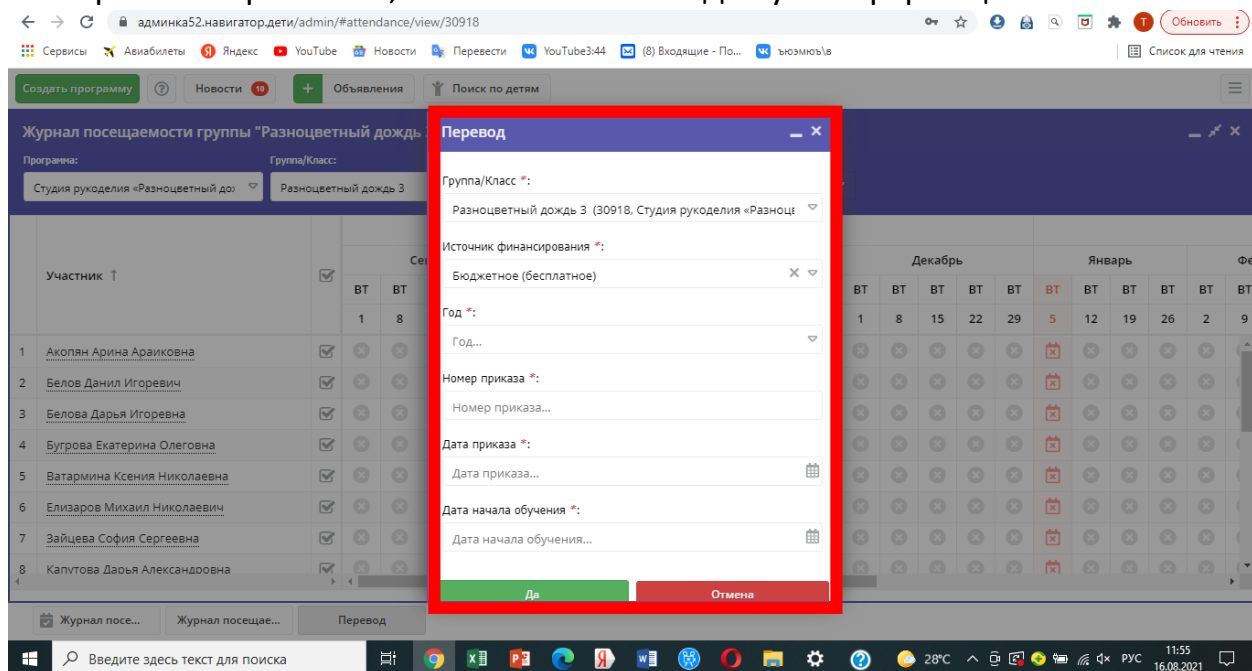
админка52.навигатор.дети/admin/#attendance/view/30918

Обновить

Сервисы Авиабилеты Яндекс YouTube Новости Перевести YouTube3:44 (8) Входящие - По... ъюэмюъ\в

Список для чтения

Создать программу Новости 10 Объявления Поиск по детям

Журнал посещаемости группы "Разноцветный дождь

Программа: Группа/Класс:

Студия рукоделия «Разноцветный до Разноцветный дождь 3

Участник ↑

Декабрь Январь

ВТ ВТ ВТ ВТ ВТ ВТ ВТ ВТ ВТ ВТ ВТ ВТ ВТ ВТ

1 8 1 8 15 22 29 5 12 19 26 2 9

1 Акопян Арина Араиковна
2 Белов Данил Игоревич
3 Белова Дарья Игоревна
4 Бугрова Екатерина Олеговна
5 Ватармина Ксения Николаевна
6 Елизаров Михаил Николаевич
7 Зайцева София Сергеевна
8 Капутова Дарья Александровна

Перевод

Группа/Класс *:
Разноцветный дождь 3 (30918, Студия рукоделия «Разноцв

Источник финансирования *:
Бюджетное (бесплатное)

Год *:
Год...

Номер приказа *:
Номер приказа...

Дата приказа *:
Дата приказа...

Дата начала обучения *:
Дата начала обучения...

Да Отмена

Журнал посе... Журнал посещае... Перевод

Введите здесь текст для поиска

28°C РУС 11:55 16.08.2021